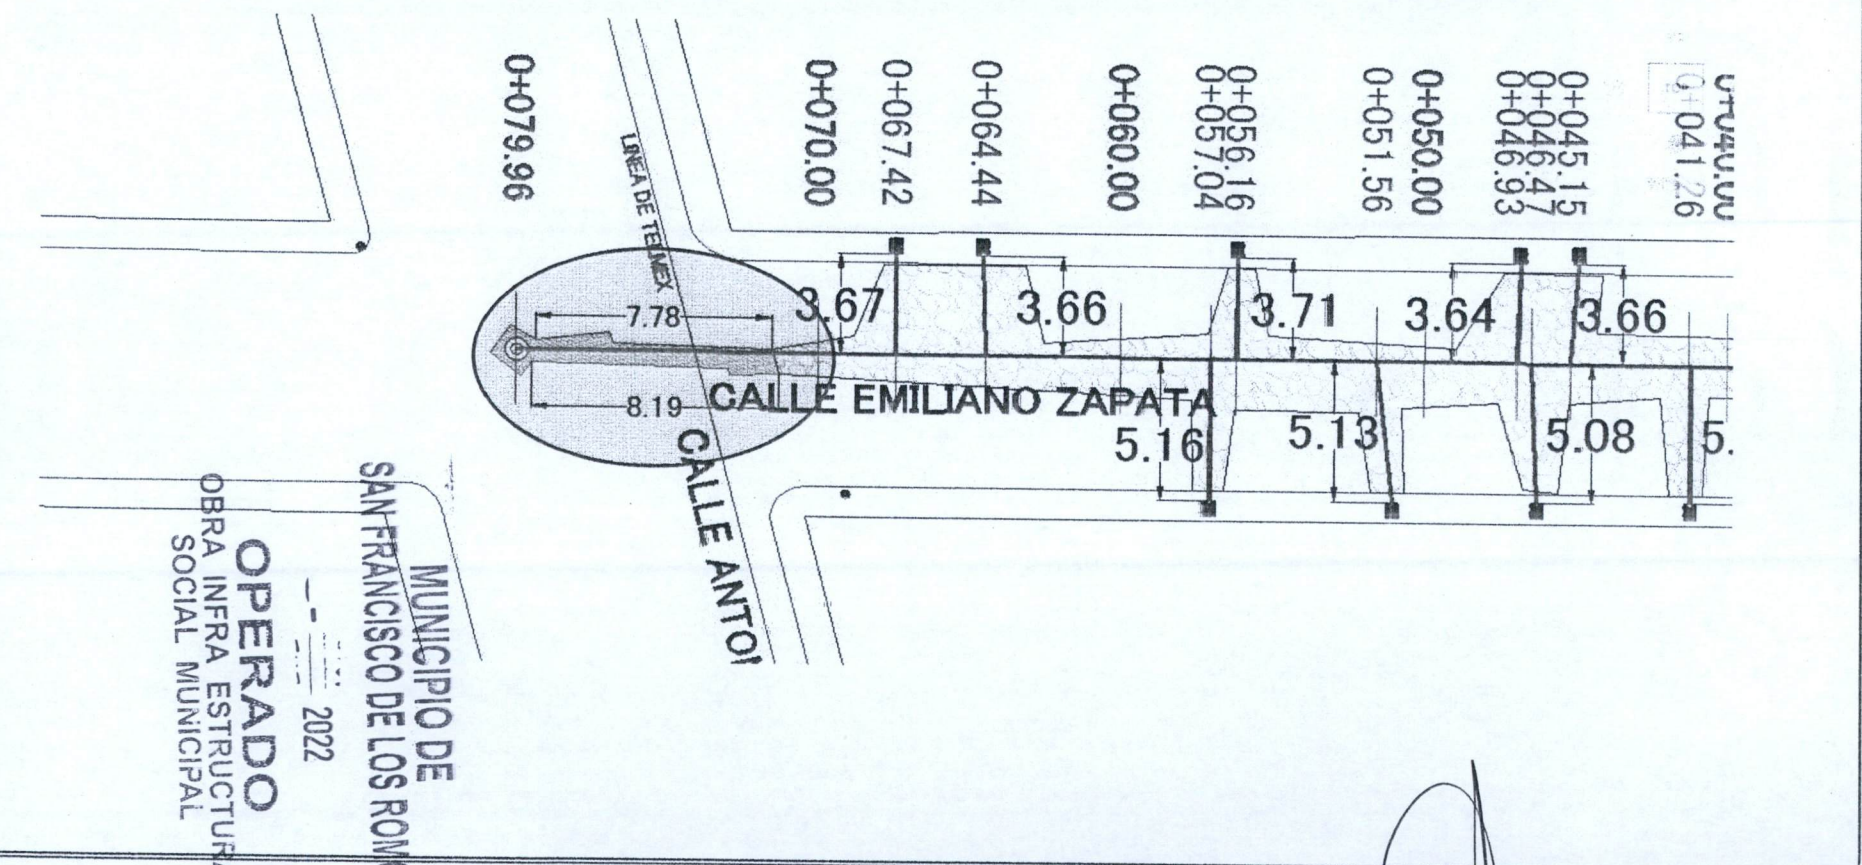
0+079.96
0+070.00
0+067.42
0+064.44
0+060.00
0+056.16
0+057.04
0+051.56
0+050.00
0+045.15
0+046.47
0+046.93
0+041.26
0+040.00

LINEA DE TELMEX

7.78
8.19
3.67
3.66
3.71
3.64
3.66
5.16
5.13
5.08
5.

CALLE EMILIANO ZAPATA
CALLE ANTO

MUNICIPIO DE
SAN FRANCISCO DE LOS ROM
2022
OPERADO
OBRA INFRA ESTRUCTUR
SOCIAL MUNICIPAL